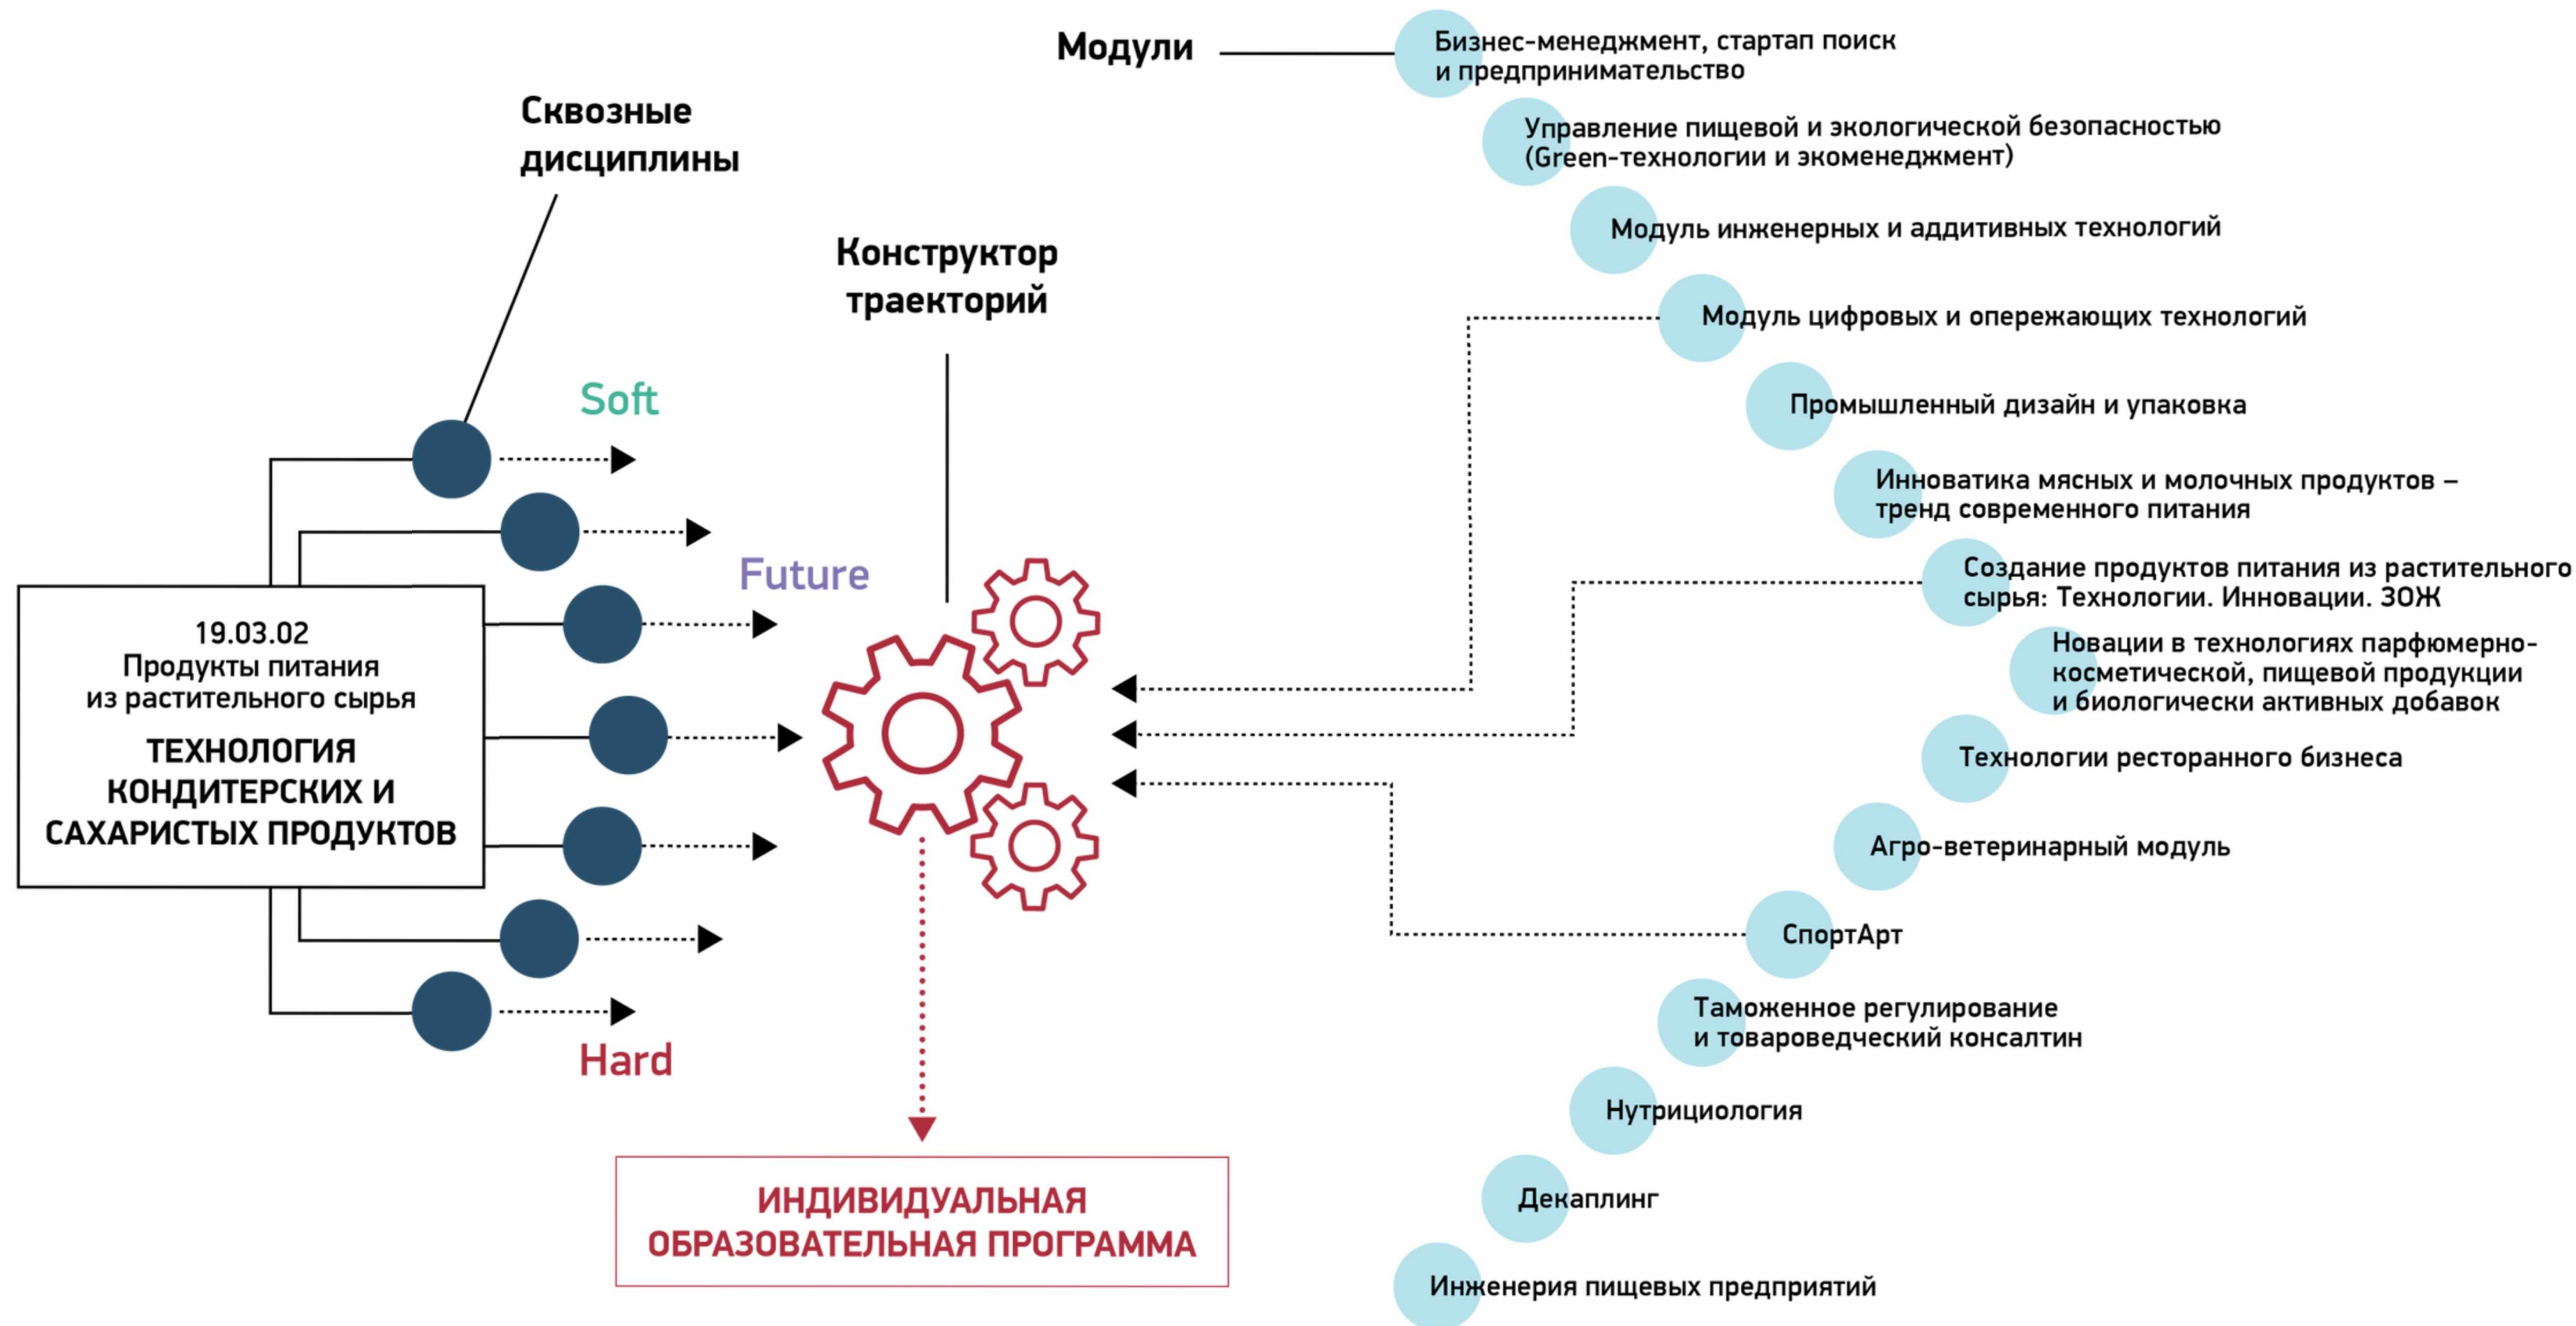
Модули

Бизнес-менеджмент, стартап поиск и предпринимательство

Управление пищевой и экологической безопасностью (Green-технологии и экоменеджмент)

Модуль инженерных и аддитивных технологий

Модуль цифровых и опережающих технологий

Промышленный дизайн и упаковка

Инноватика мясных и молочных продуктов – тренд современного питания

Создание продуктов питания из растительного сырья: Технологии. Инновации. ЗОЖ

Новации в технологиях парфюмерно-косметической, пищевой продукции и биологически активных добавок

Технологии ресторанного бизнеса

Агро-ветеринарный модуль

СпортАрт

Таможенное регулирование и товароведческий консалтин

Нутрициология

Декаплинг

Инженерия пищевых предприятий

Сквозные дисциплины

Конструктор траекторий

Soft

Future

Hard

19.03.02
Продукты питания из растительного сырья

ТЕХНОЛОГИЯ КОНДИТЕРСКИХ И САХАРИСТЫХ ПРОДУКТОВ

ИНДИВИДУАЛЬНАЯ ОБРАЗОВАТЕЛЬНАЯ ПРОГРАММА